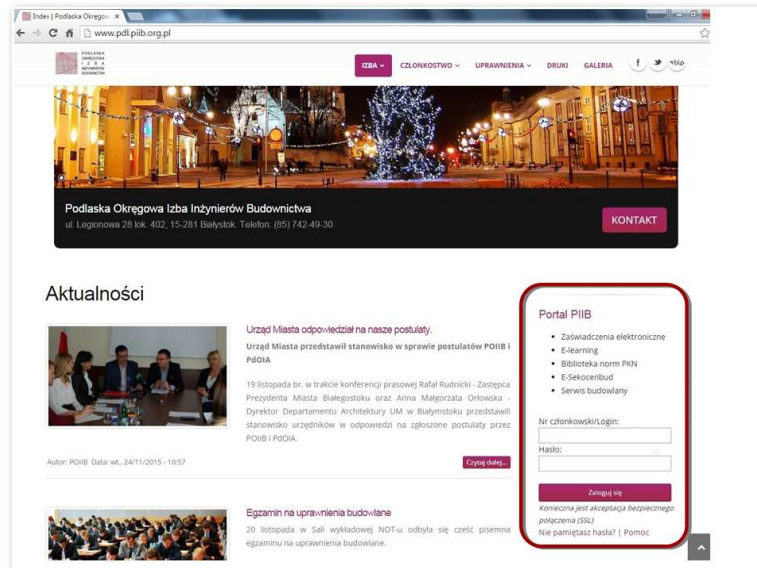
Index | Podlaska Okręgo ×

www.pdl.piib.org.pl

PODLASKA OKRĘGOWA IZBA INŻYNIERÓW BUDOWNICTWA

IZBA ⌄ CZŁONKOSTWO ⌄ UPRAWNIENIA ⌄ DRUKI GALERIA

f bip

Podlaska Okręgowa Izba Inżynierów Budownictwa
ul. Legionowa 28 lok. 402, 15-281 Białystok. Telefon: (85) 742-49-30.

KONTAKT

Aktualności

Urząd Miasta odpowiedział na nasze postulaty.

Urząd Miasta przedstawił stanowisko w sprawie postulatów POIIB i PdOIA

19 listopada br. w trakcie konferencji prasowej Rafał Rudnicki - Zastępca Prezydenta Miasta Białegostoku oraz Anna Małgorzata Orłowska - Dyrektor Departamentu Architektury UM w Białymstoku przedstawili stanowisko urzędników w odpowiedzi na zgłoszone postulaty przez POIIB i PdOIA.

Autor: POIIB Data: wt., 24/11/2015 - 10:57

Czytaj dalej...

Egzamin na uprawnienia budowlane

20 listopada w Sali wykładowej NOT-u odbyła się cześć pisemna egzaminu na uprawnienia budowlane.

Portal PIIB

• Zaświadczenia elektroniczne
• E-learning
• Biblioteka norm PKN
• E-Sekocenbud
• Serwis budowlany

Nr członkowski/Login:

Hasło:

Zaloguj się

Konieczna jest akceptacja bezpiecznego połączenia (SSL)

Nie pamiętasz hasła? | Pomoc